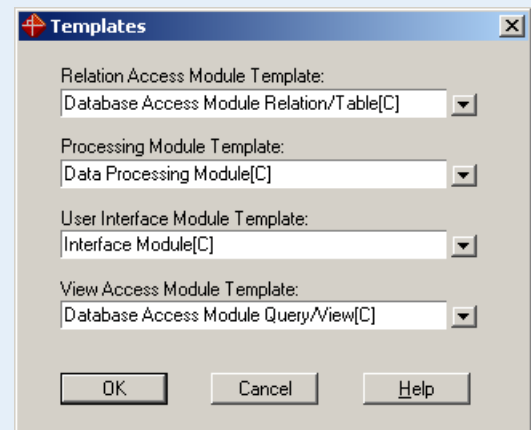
Templates

Relation Access Module Template:
Database Access Module Relation/Table[C]

Processing Module Template:
Data Processing Module[C]

User Interface Module Template:
Interface Module[C]

View Access Module Template:
Database Access Module Query/View[C]

OK Cancel Help